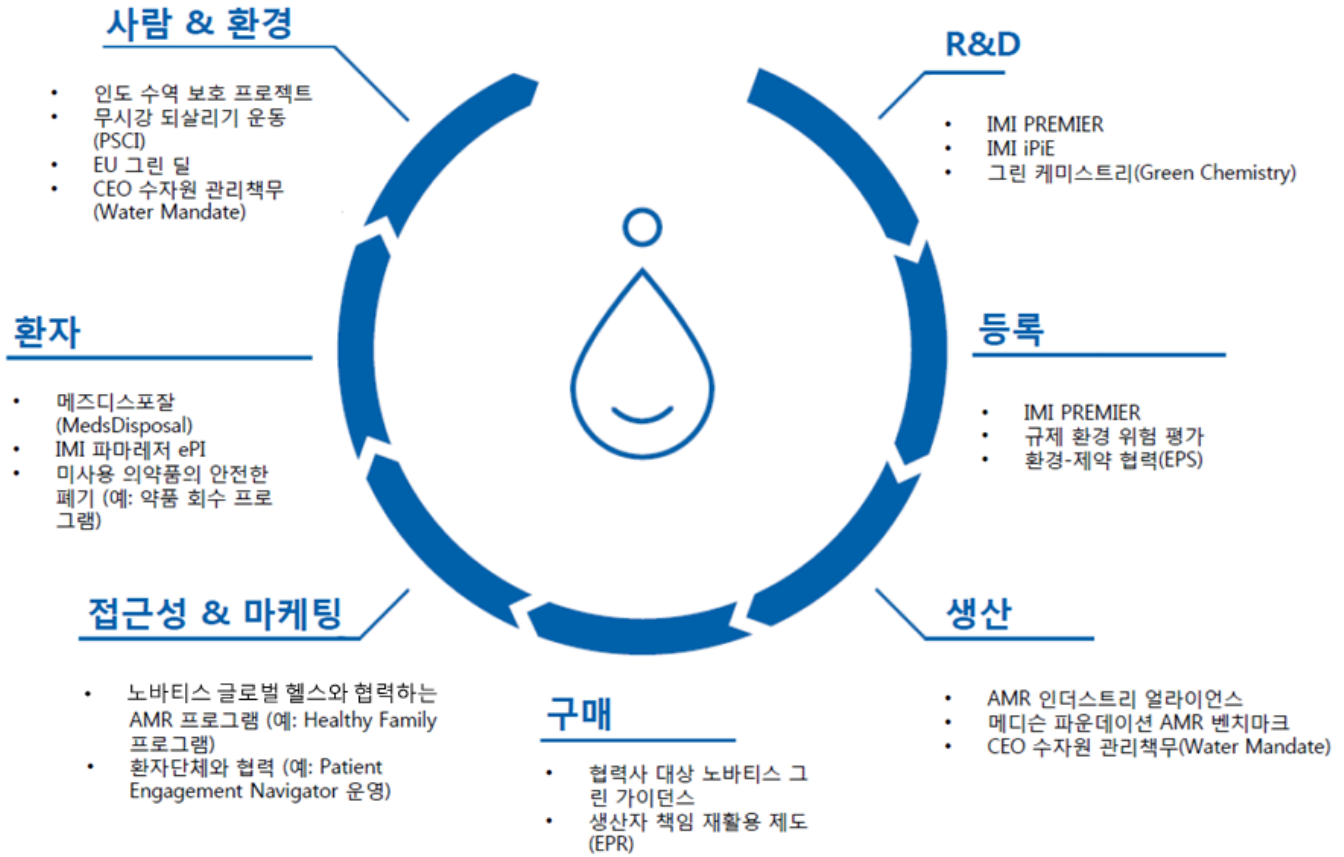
사람 & 환경

- 인도 수역 보호 프로젝트
- 무시강 되살리기 운동 (PSCI)
- EU 그린 딜
- CEO 수자원 관리책무 (Water Mandate)

R&D

- IMI PREMIER
- IMI iPiE
- 그린 케미스트리(Green Chemistry)

환자

- 메즈디스포잘 (MedsDisposal)
- IMI 파마레저 ePI
- 미사용 의약품의 안전한 폐기 (예: 약품 회수 프로그램)

등록

- IMI PREMIER
- 규제 환경 위험 평가
- 환경-제약 협력(EPS)

접근성 & 마케팅

- 노바티스 글로벌 헬스와 협력하는 AMR 프로그램 (예: Healthy Family 프로그램)
- 환자단체와 협력 (예: Patient Engagement Navigator 운영)

생산

- AMR 인더스트리 얼라이언스
- 메디슨 파운데이션 AMR 벤치마크
- CEO 수자원 관리책무(Water Mandate)

구매

- 협력사 대상 노바티스 그린 가이던스
- 생산자 책임 재활용 제도 (EPR)